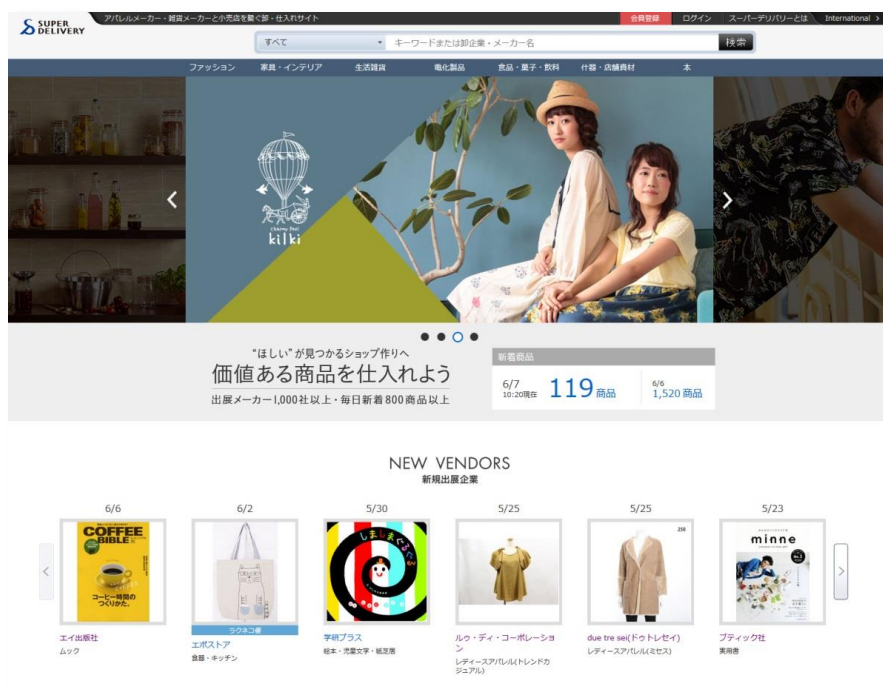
SUPER DELIVERY

アパレルメーカー・雑貨メーカーと小売店を繋ぐ卸・仕入れサイト

会員登録 ログイン スーパーデリバリーとは International >

すべて

キーワードまたは卸企業・メーカー名

検索

ファッション 家具・インテリア 生活雑貨 電化製品 食品・菓子・飲料 什器・店舗資材 本

Charmy Bell kilki

"ほしい"が見つかるショップ作りへ

価値ある商品を仕入れよう

出展メーカー1,000社以上・毎日新着800商品以上

新着商品

6/7 10:20現在 119 商品

6/6 1,520 商品

NEW VENDORS

新規出展企業

6/6

COFFEE BIBLE

コーヒー時間のつくりかた。

エイ出版社

ムック

6/2

ラクネコ便

エポストア

食器・キッチン

5/30

学研プラス

絵本・児童文学・紙芝居

5/25

ルウ・ディ・コーポレーション

レディースアパレル(トレンドカジュアル)

5/25

due tre sei(ドゥトレセイ)

レディースアパレル(ミセス)

5/23

minne

ブティック社

実用書